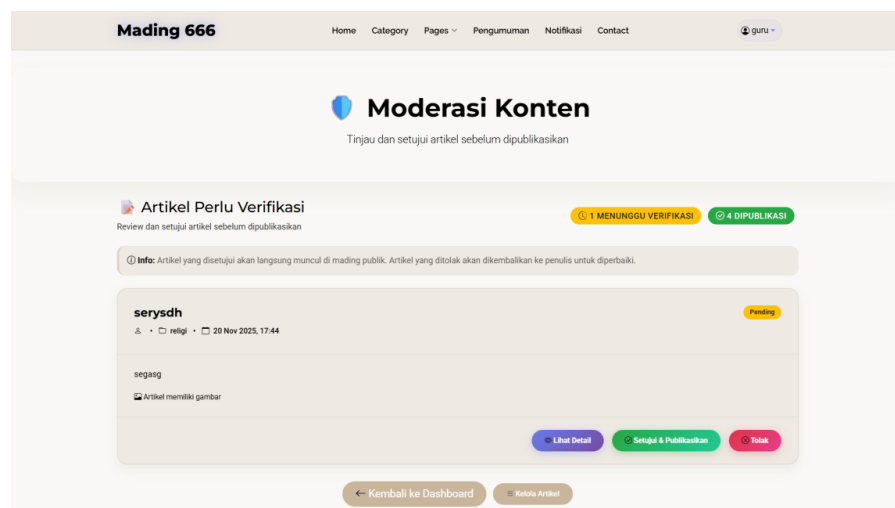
Mading 666

Home Category Pages Pengumuman Notifikasi Contact

guru

Moderasi Konten

Tinjau dan setujui artikel sebelum dipublikasikan

Artikel Perlu Verifikasi

Review dan setujui artikel sebelum dipublikasikan

1 MENUNGGU VERIFIKASI 4 DIPUBLIKASI

Info: Artikel yang disetujui akan langsung muncul di mading publik. Artikel yang ditolak akan dikembalikan ke penulis untuk diperbaiki.

serysdh

Pending

• religi • 20 Nov 2025, 17:44

segasg

Artikel memiliki gambar

Lihat Detail Setujui & Publikasikan Tolak

← Kembali ke Dashboard Kelola Artikel